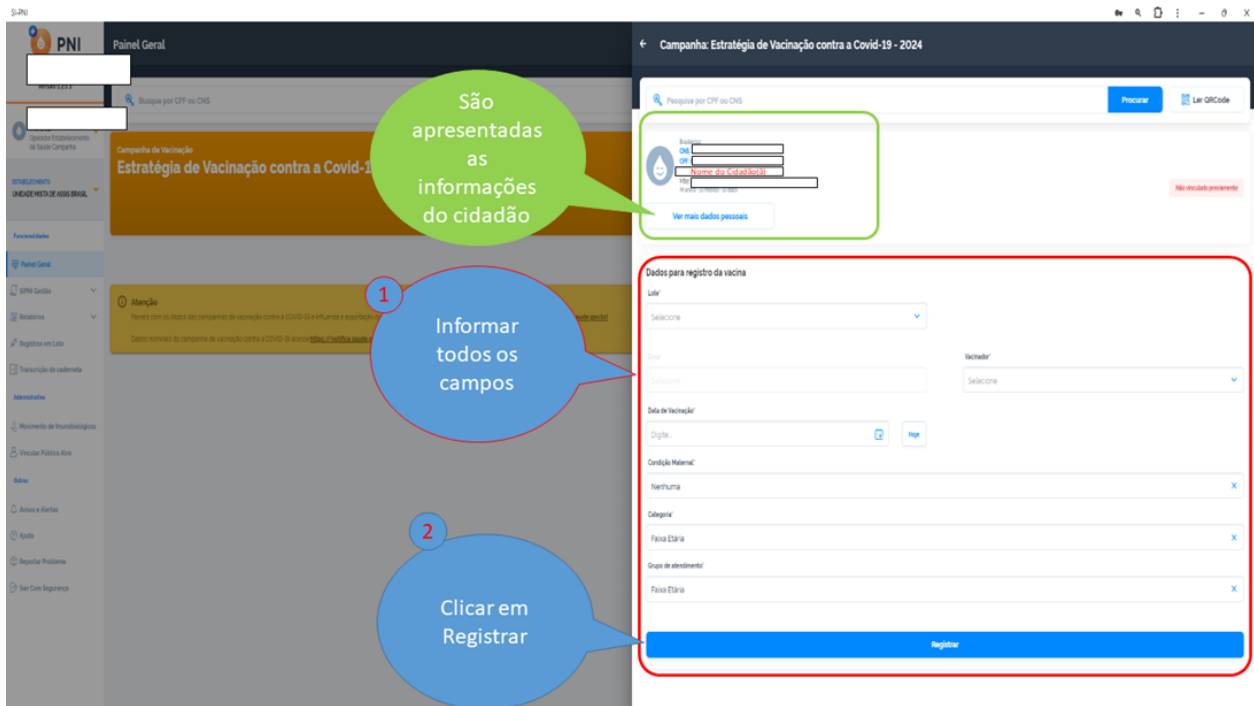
SI-PNI

PNI

Versão 1.2.5.3

Operador Estabelecimento de Saúde Campanha

ESTABELECIMENTO
UNIDADE MISTA DE ASSIS BRASIL

Funcionalidades

Painel Geral

SIPNI Gestão

Relatórios

Registros em Lote

Transcrição de caderneta

Administrativo

Movimento de Imunobiológicos

Vincular Público Alvo

Outros

Avisos e Alertas

Ajuda

Reportar Problema

Sair Com Segurança

Painel Geral

Busque por CPF ou CNS

Campanha de Vacinação
Estratégia de Vacinação contra a Covid-1

Atenção
Parceira com os dados das campanhas de vacinação contra a COVID-19 e influenza e exportação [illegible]
Dados nominais da campanha de vacinação contra a COVID-19 acesse https://notifica.saude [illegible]

São apresentadas as informações do cidadão

Campanha: Estratégia de Vacinação contra a Covid-19 - 2024

Pesquise por CPF ou CNS

Procurar

Ler QRCode

CNS
CPF
Nome do Cidadão(ã)
Mãe

Ver mais dados pessoais

Não vinculado previamente

1

Informar todos os campos

Dados para registro da vacina

Lote*

Selecione

Dose*

Selecione

Vacinador*

Selecione

Data de Vacinação*

Digite...

Hoje

Condição Maternal*

Nenhuma

Categoria*

Faixa Etária

Grupo de atendimento*

Faixa Etária

2

Clicar em Registrar

Registrar